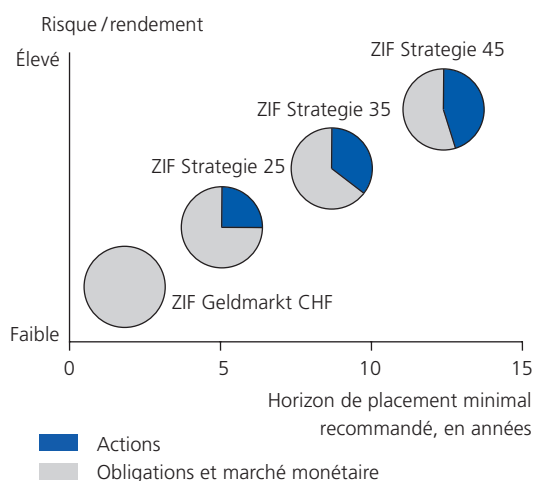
Risque / rendement

Élevé

Faible

ZIF Strategie 45

ZIF Strategie 35

ZIF Strategie 25

ZIF Geldmarkt CHF

0 5 10 15

Horizon de placement minimal recommandé, en années

Actions

Obligations et marché monétaire